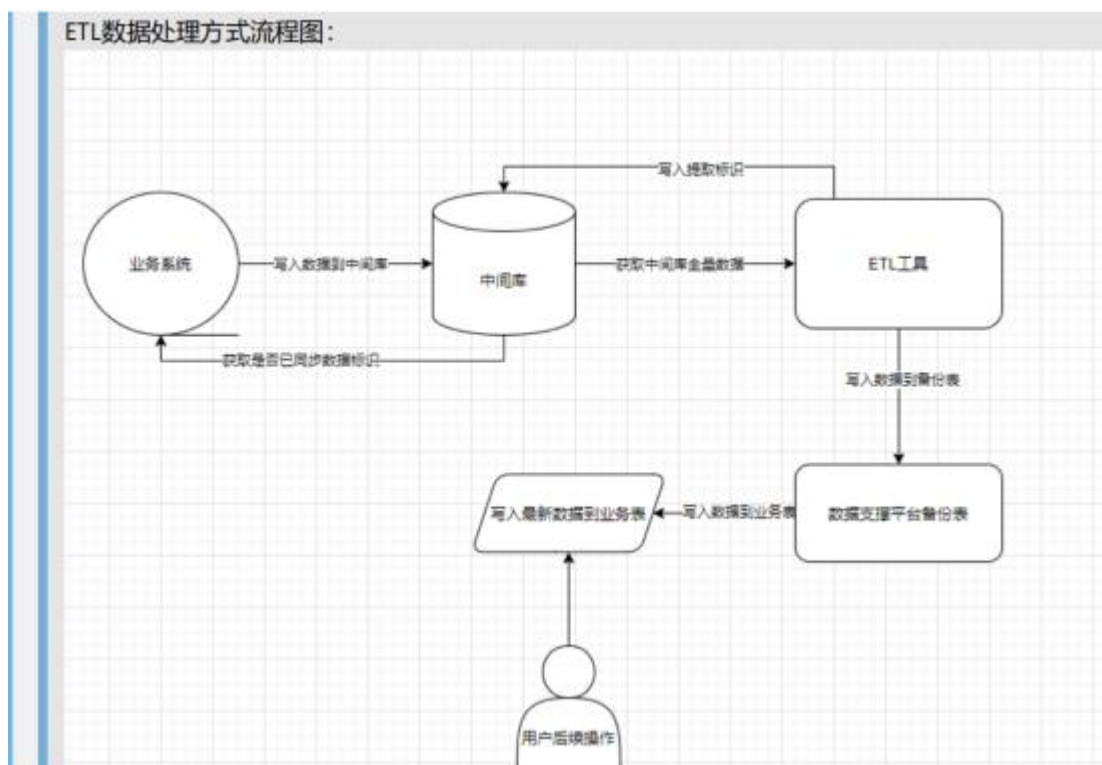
ETL数据处理方式流程图：

写入提取标识

业务系统

写入数据到中间库

中间库

获取中间库全量数据

ETL工具

获取是否已同步数据标识

写入数据到备份表

写入最新数据到业务表

写入数据到业务表

数据支撑平台备份表

用户后续操作